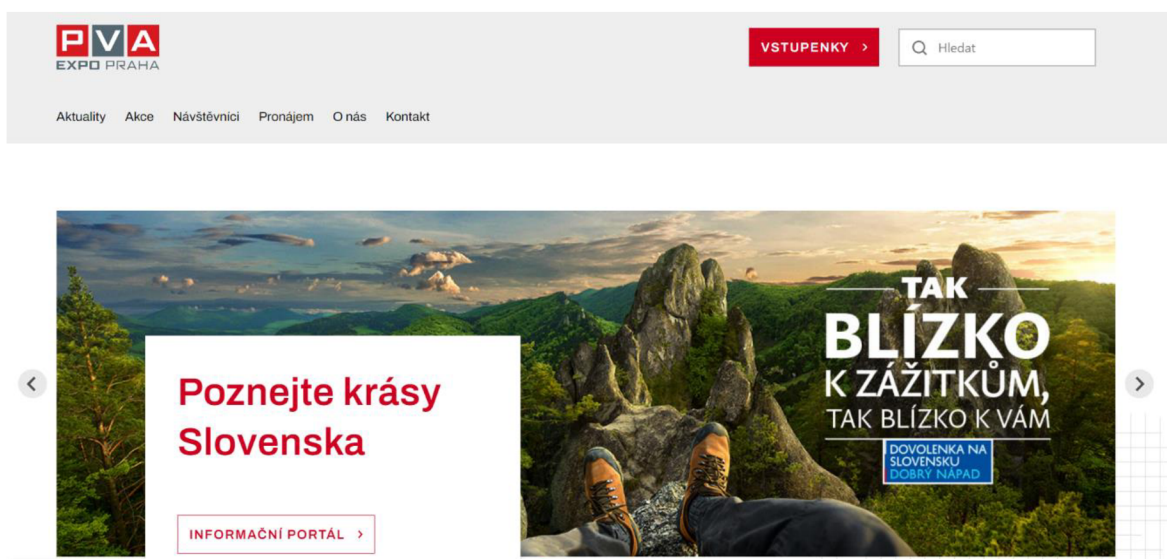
PVA
EXPO PRAHA

VSTUPENKY ›

Hledat

Aktuality Akce Návštěvníci Pronájem O nás Kontakt

Poznejte krásy Slovenska

INFORMAČNÍ PORTÁL ›

TAK BLÍZKO K ZÁŽITKŮM, TAK BLÍZKO K VÁM

DOVOLENKA NA SLOVENSKU DOBRÝ NÁPAD